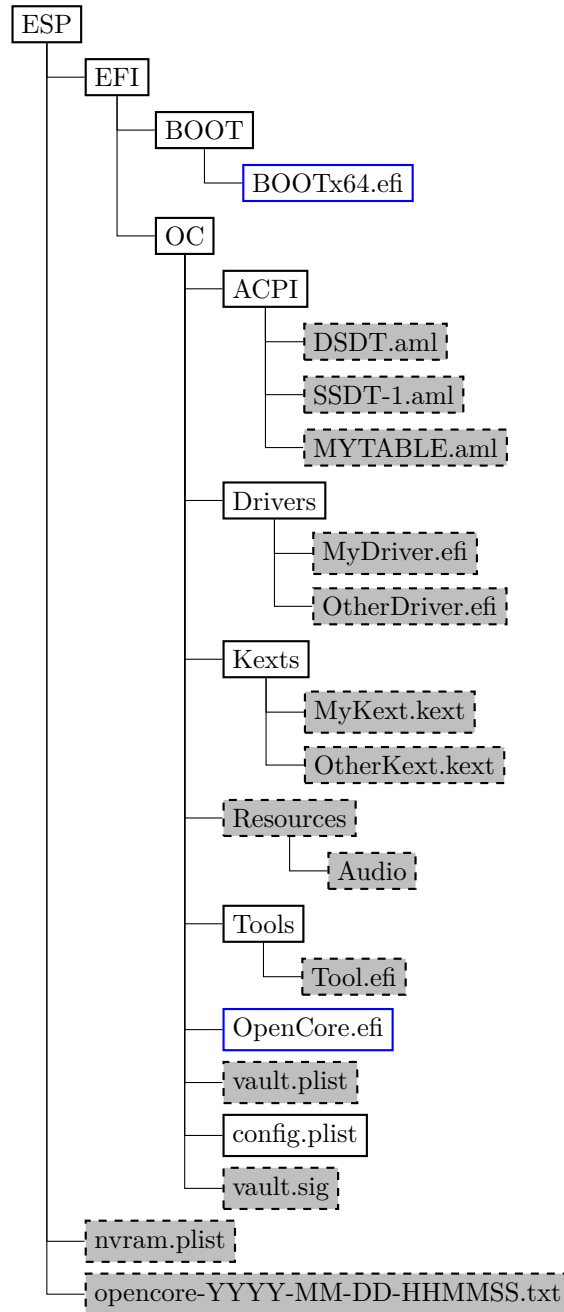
ESP
EFI
BOOT
BOOTx64.efi
OC
ACPI
DSDT.aml
SSDT-1.aml
MYTABLE.aml
Drivers
MyDriver.efi
OtherDriver.efi
Kexts
MyKext.kext
OtherKext.kext
Resources
Audio
Tools
Tool.efi
OpenCore.efi
vault.plist
config.plist
vault.sig
nvram.plist
opencore-YYYY-MM-DD-HHMMSS.txt